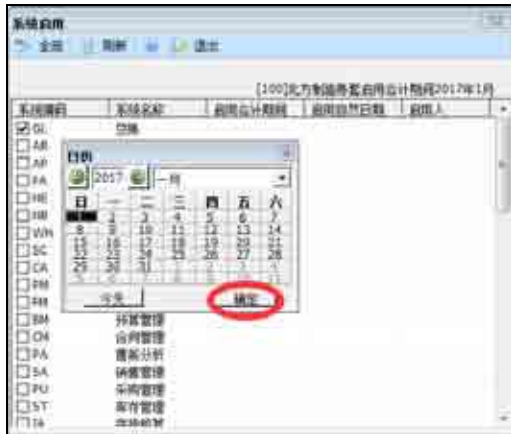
系统启用

全启 刷新 退出

[100]北方制造账套启用会计期间2017年1月

| 系统编码 | 系统名称 | 启用会计期间 | 启用自然日期 | 启用人 |
|---|---|---|---|---|
| ☑GL | 总账 | | | |
| ☐AR | | | | |
| ☐AP | | | | |
| ☐FA | | | | |
| ☐NE | | | | |
| ☐HB | | | | |
| ☐WH | | | | |
| ☐SC | | | | |
| ☐CA | | | | |
| ☐PM | | | | |
| ☐FM | | | | |
| ☐BM | 预算管理 | | | |
| ☐CM | 合同管理 | | | |
| ☐PA | 售前分析 | | | |
| ☐SA | 销售管理 | | | |
| ☐PU | 采购管理 | | | |
| ☐ST | 库存管理 | | | |
| ☐IA | 存货核算 | | | |

日历

2017 一月

| 日 | 一 | 二 | 三 | 四 | 五 | 六 |
|---|---|---|---|---|---|---|
| 1 | 2 | 3 | 4 | 5 | 6 | 7 |
| 8 | 9 | 10 | 11 | 12 | 13 | 14 |
| 15 | 16 | 17 | 18 | 19 | 20 | 21 |
| 22 | 23 | 24 | 25 | 26 | 27 | 28 |
| 29 | 30 | 31 | 1 | 2 | 3 | 4 |
| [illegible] | | | | | | |

今天 确定